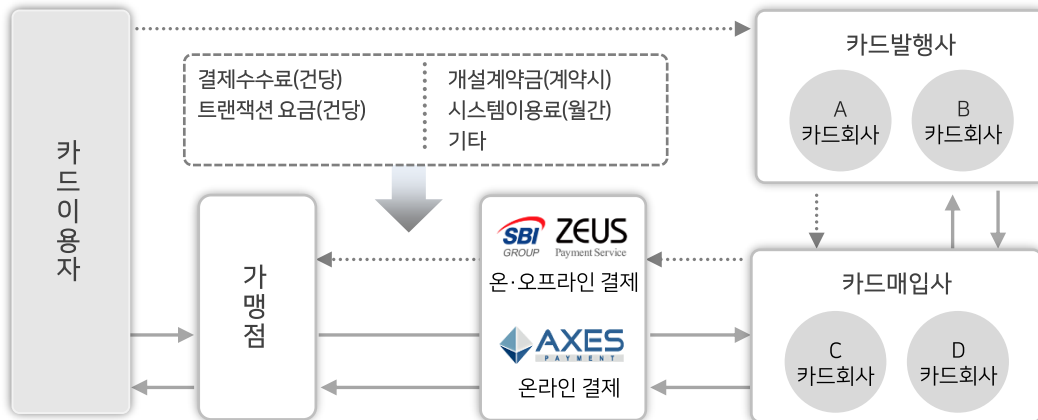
카드이용자

결제수수료(건당)
트랜잭션 요금(건당)

개설계약금(계약시)
시스템이용료(월간)
기타

카드발행사

A
카드회사

B
카드회사

가맹점

SBI GROUP
ZEUS
Payment Service
온·오프라인 결제

AXES
PAYMENT
온라인 결제

카드매입사

C
카드회사

D
카드회사